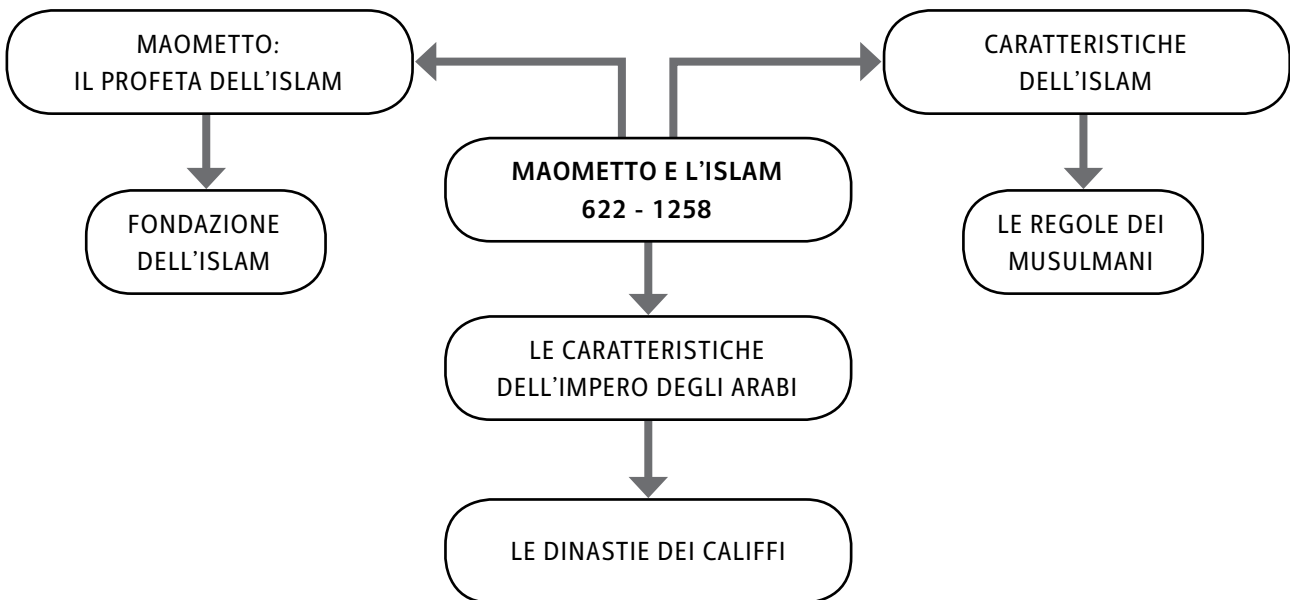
MAOMETTO:
IL PROFETA DELL'ISLAM

CARATTERISTICHE
DELL'ISLAM

MAOMETTO E L'ISLAM
622 - 1258

FONDAZIONE
DELL'ISLAM

LE REGOLE DEI
MUSULMANI

LE CARATTERISTICHE
DELL'IMPERO DEGLI ARABI

LE DINASTIE DEI CALIFFI